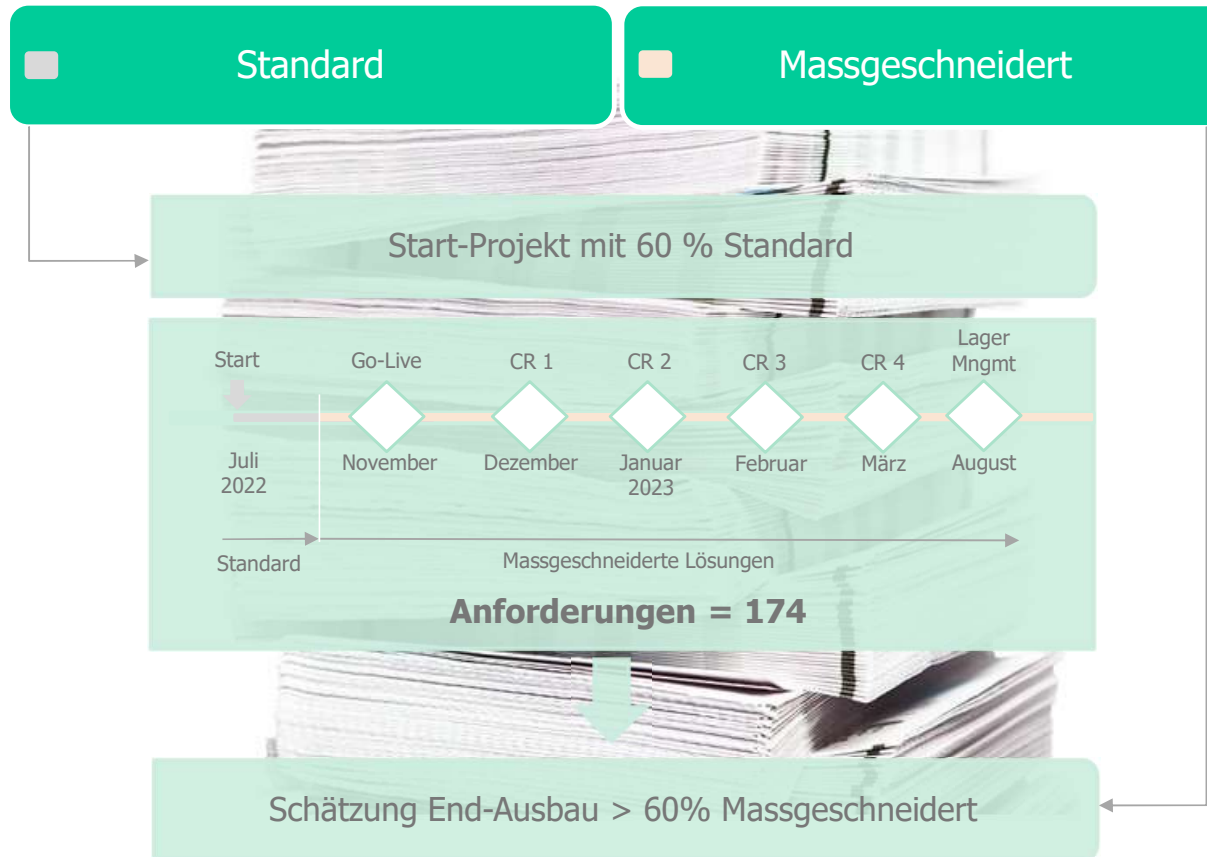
Standard

Massgeschneidert

Start-Projekt mit 60 % Standard

Start

Go-Live

CR 1

CR 2

CR 3

CR 4

Lager Mngmt

Juli 2022

November

Dezember

Januar 2023

Februar

März

August

Standard

Massgeschneiderte Lösungen

Anforderungen = 174

Schätzung End-Ausbau > 60% Massgeschneidert